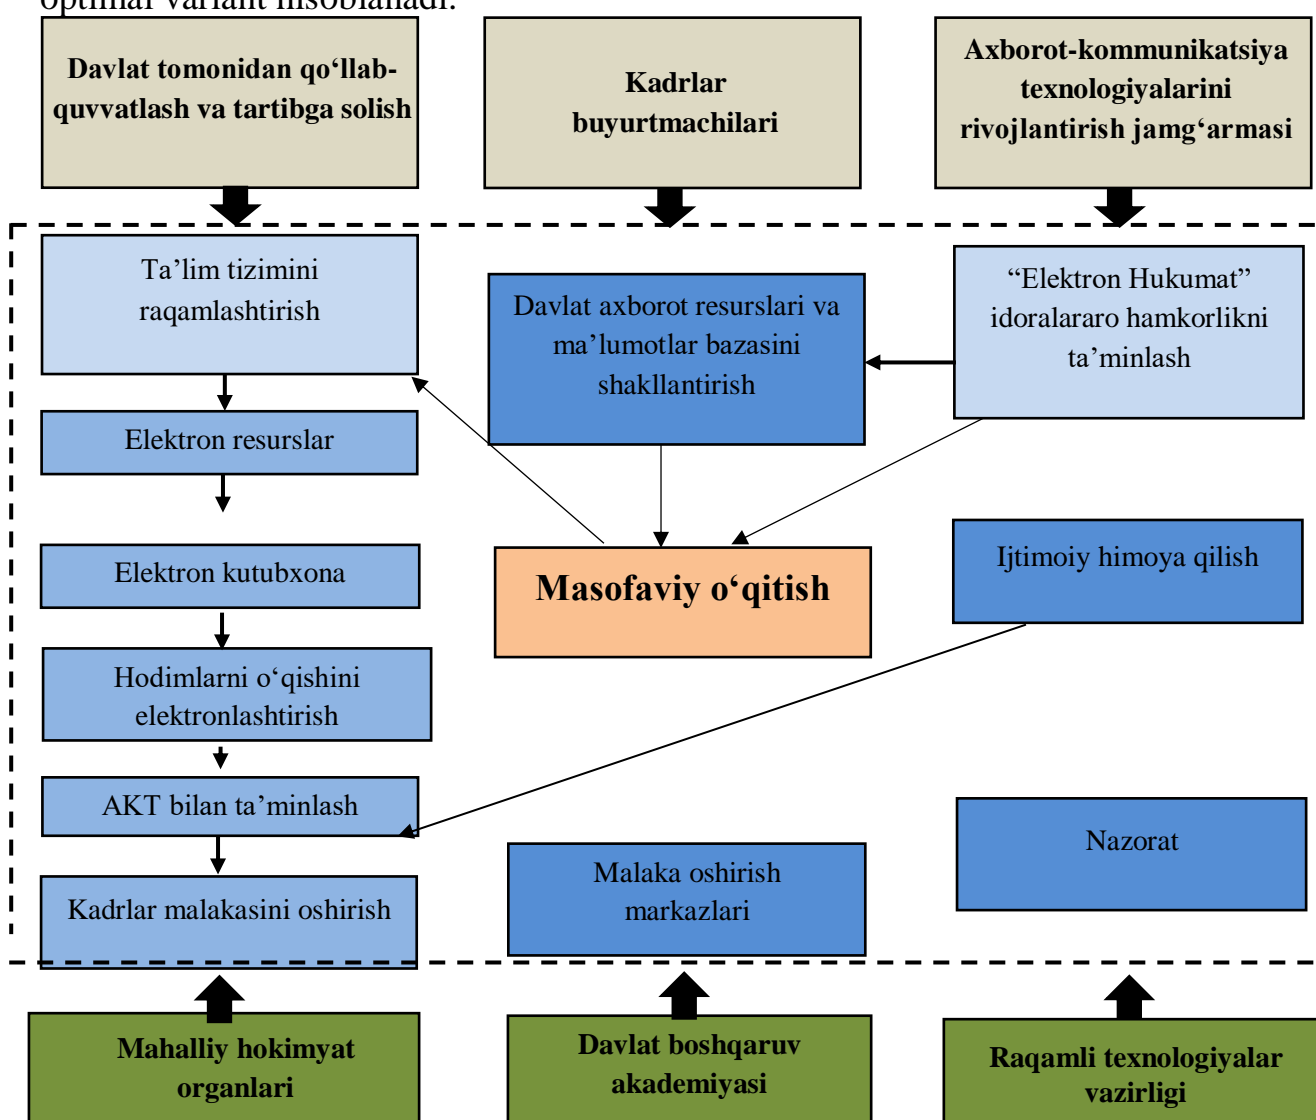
optimal variant hisoblanadi.

Davlat tomonidan qo‘llab-quvvatlash va tartibga solish

Kadrlar buyurtmachilari

Axborot-kommunikatsiya texnologiyalarini rivojlantirish jamg‘armasi

Ta’lim tizimini raqamlashtirish

Davlat axborot resurslari va ma’lumotlar bazasini shakllantirish

“Elektron Hukumat” idoralararo hamkorlikni ta’minlash

Elektron resurslar

Elektron kutubxona

Masofaviy o‘qitish

Ijtimoiy himoya qilish

Hodimlarni o‘qishini elektronlashtirish

AKT bilan ta’minlash

Nazorat

Malaka oshirish markazlari

Kadrlar malakasini oshirish

Mahalliy hokimyat organlari

Davlat boshqaruv akademiyasi

Raqamli texnologiyalar vazirligi